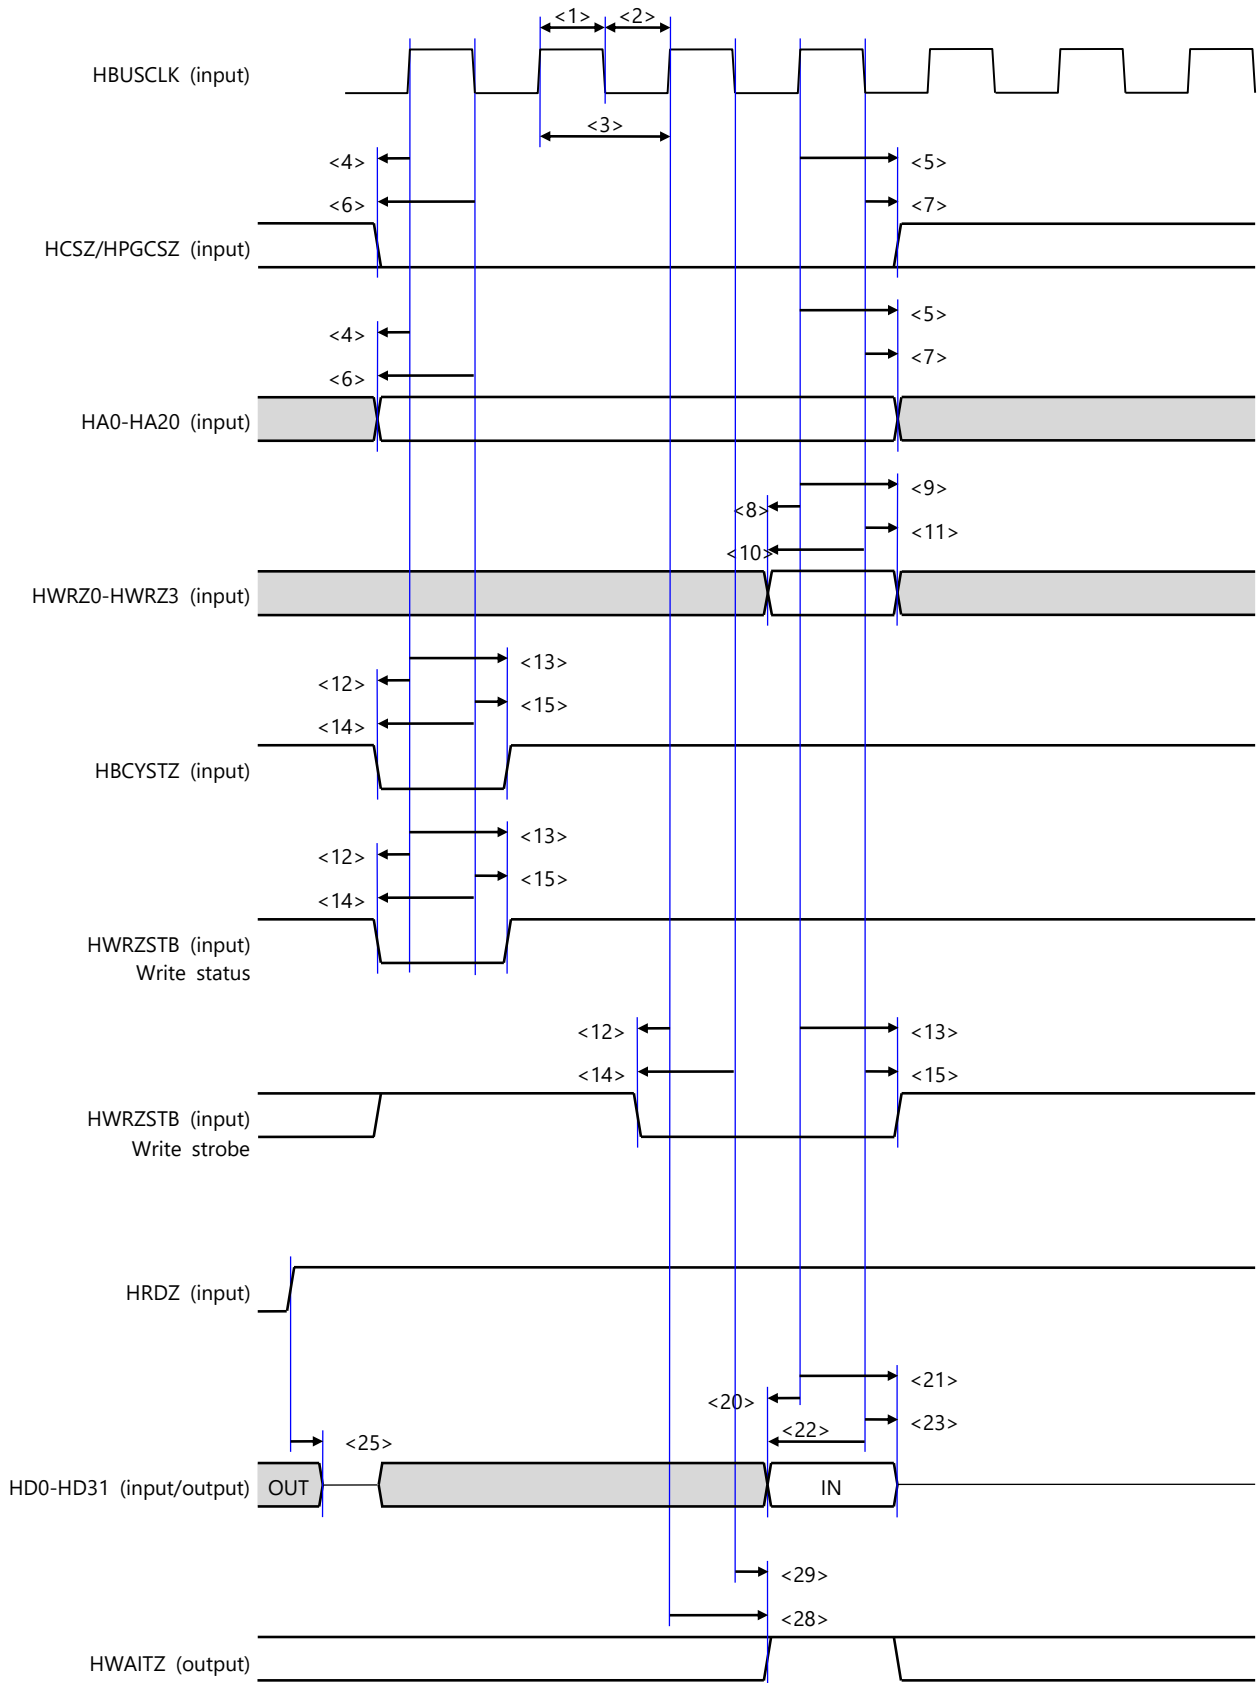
<1> <2>

HBUSCLK (input)

<3>

<4> <5>

<6> <7>

HCSZ/HPGCSZ (input)

<4> <5>

<6> <7>

HA0-HA20 (input)

<9>

<8>

<11>

<10>

HWRZ0-HWRZ3 (input)

<13>

<12>

<15>

<14>

HBCYSTZ (input)

<13>

<12>

<15>

<14>

HWRZSTB (input)
Write status

<12> <13>

<14> <15>

HWRZSTB (input)
Write strobe

HRDZ (input)

<21>

<20>

<23>

<22>

<25>

HD0-HD31 (input/output) OUT IN

<29>

<28>

HWAITZ (output)